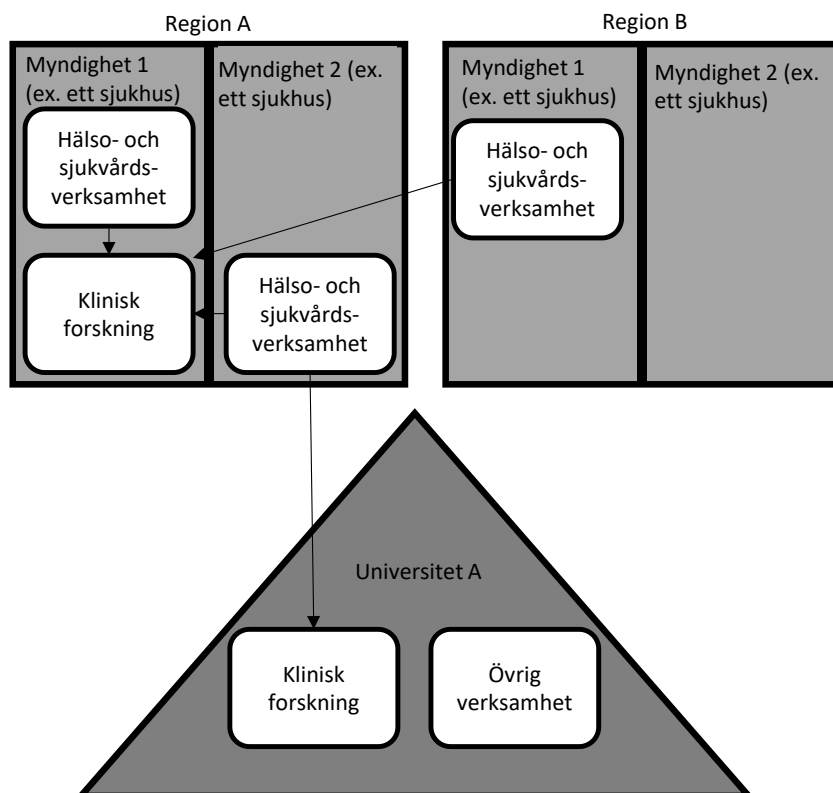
Region A

Myndighet 1 (ex. ett sjukhus)

Hälso- och sjukvårdsverksamhet

Klinisk forskning

Myndighet 2 (ex. ett sjukhus)

Hälso- och sjukvårdsverksamhet

Region B

Myndighet 1 (ex. ett sjukhus)

Hälso- och sjukvårdsverksamhet

Myndighet 2 (ex. ett sjukhus)

Universitet A

Klinisk forskning

Övrig verksamhet